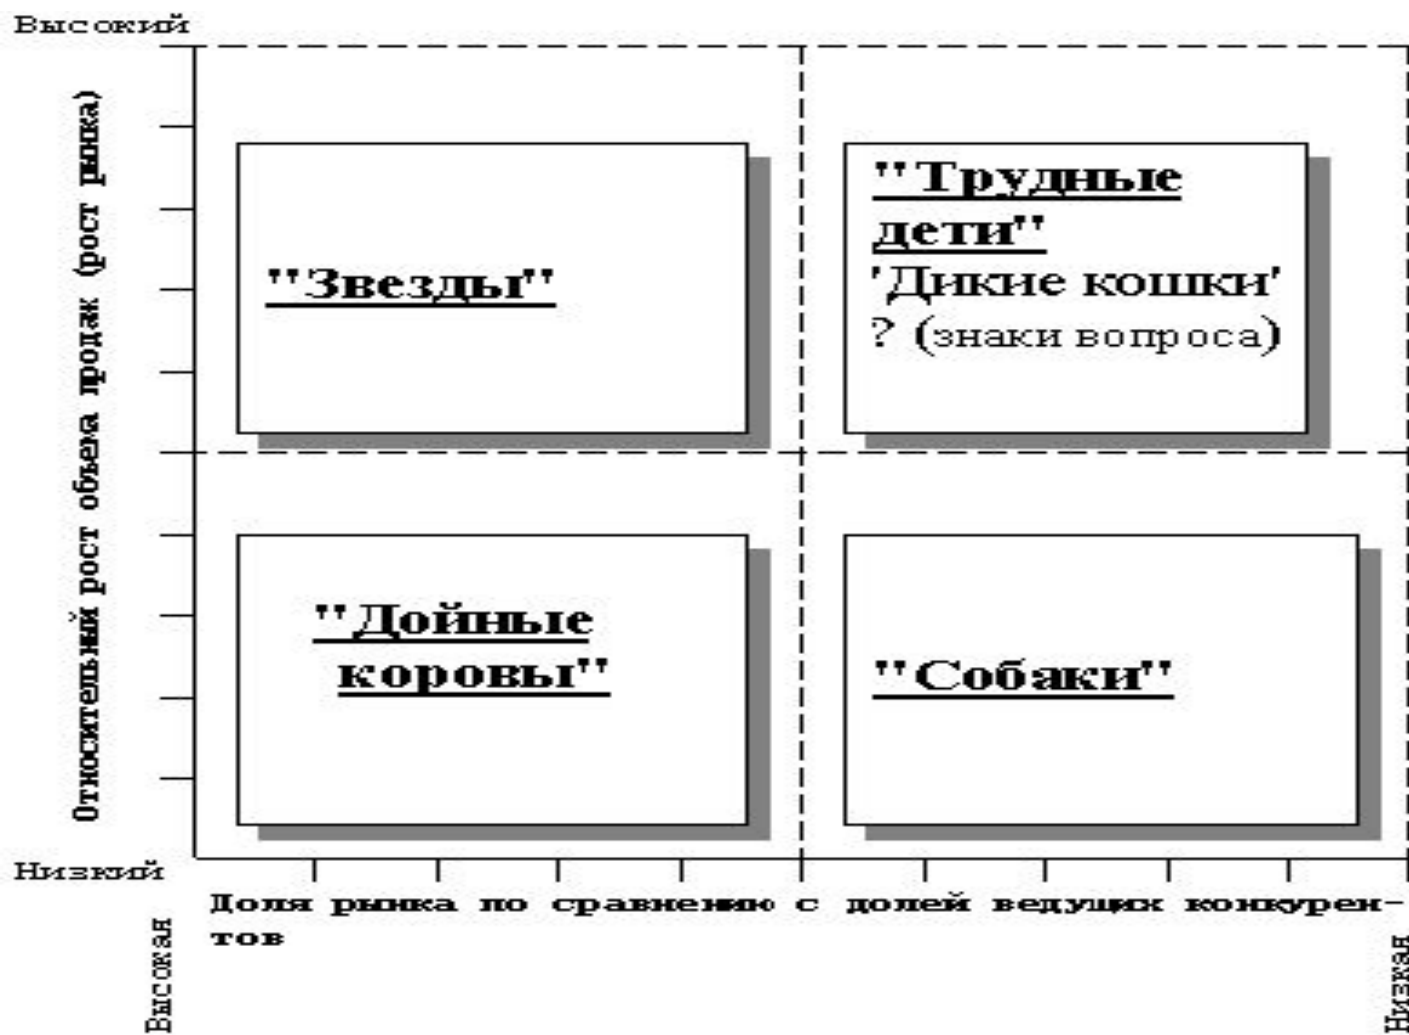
Высокий

Относительный рост объема продаж (рост рынка)

"Звезды"

"Трудные дети"
'Дикие кошки'
? (знаки вопроса)

"Дойные коровы"

"Собаки"

Низкий

Доля рынка по сравнению с долей ведущих конкурентов

Высокая

Низкая